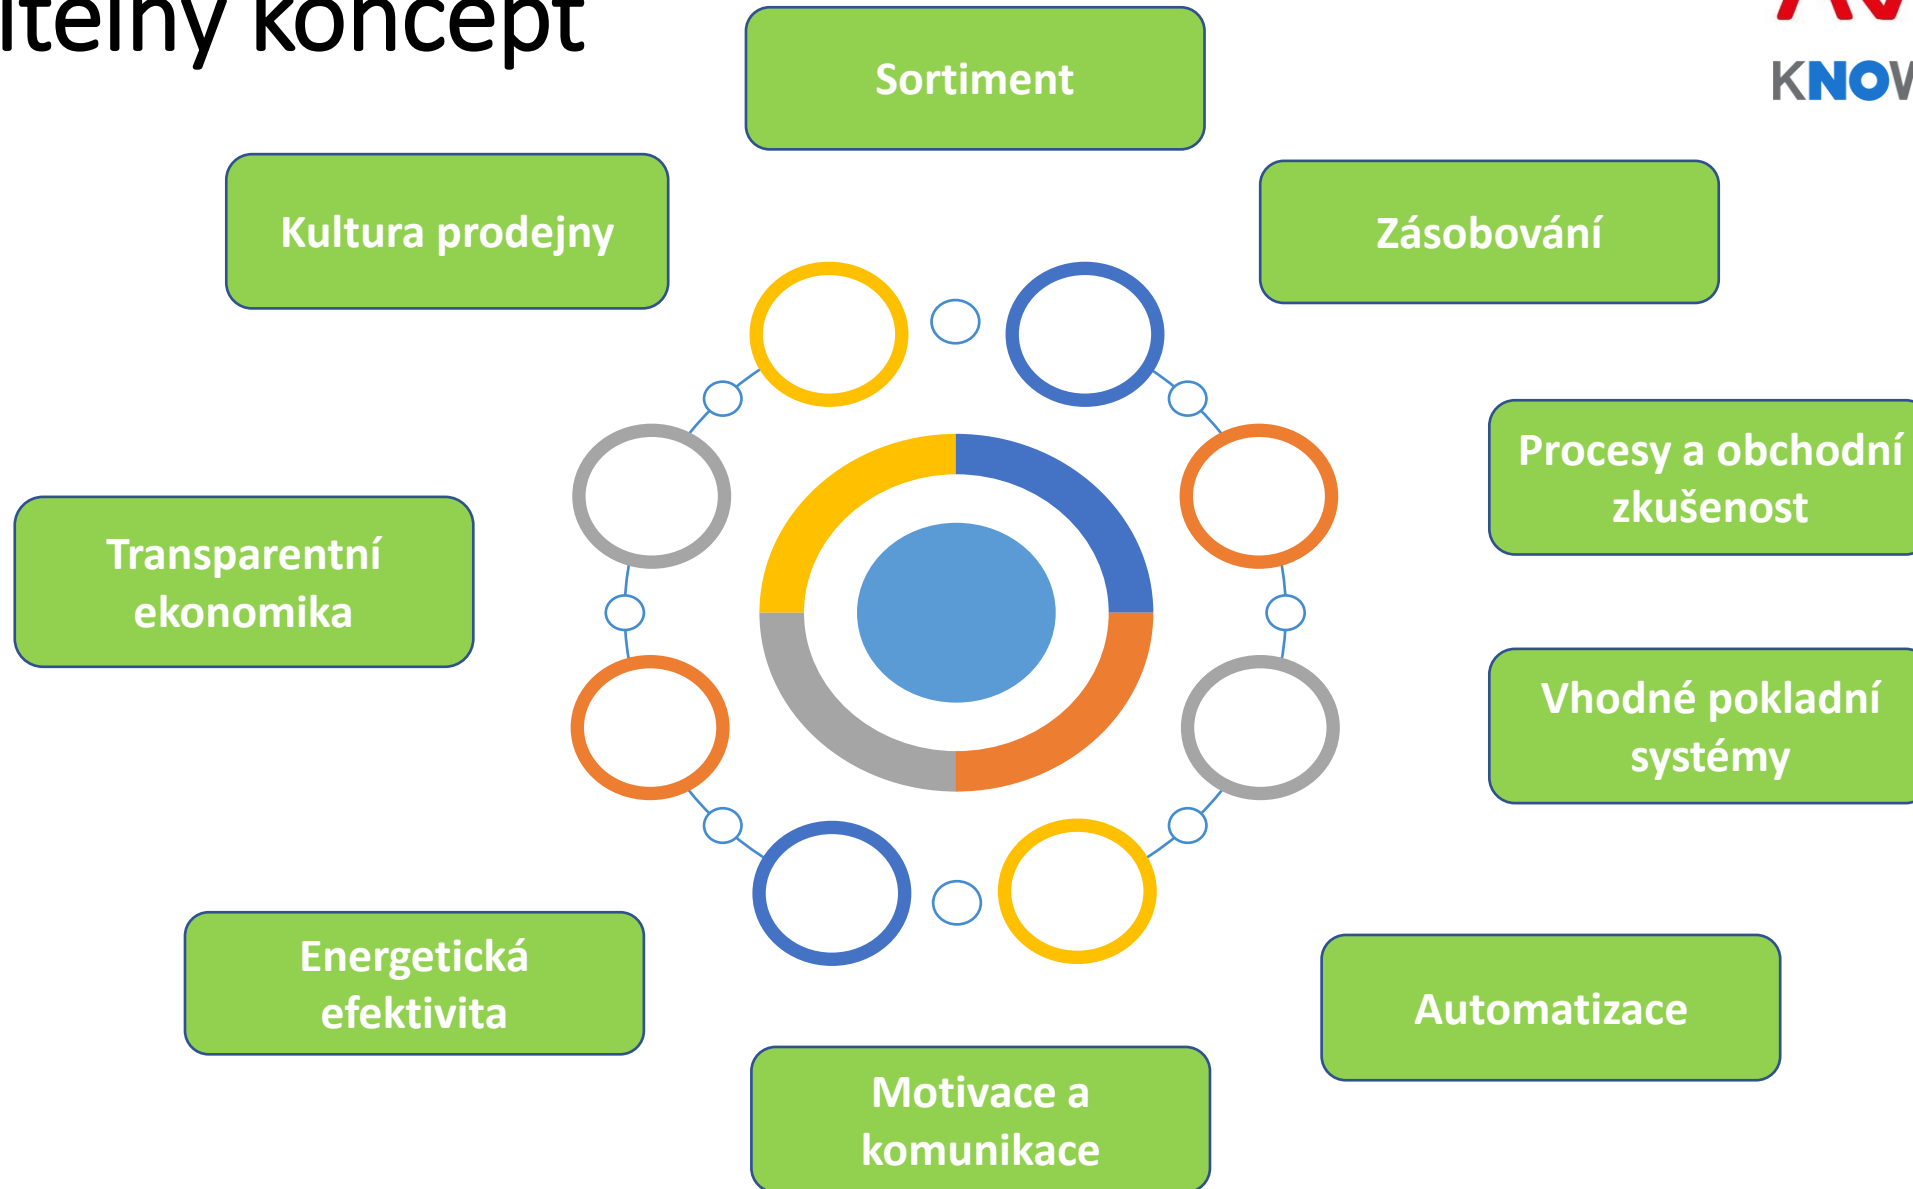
itelný koncept

KNOV

Sortiment

Kultura prodejny

Zásobování

Procesy a obchodní zkušenost

Transparentní ekonomika

Vhodné pokladní systémy

Energetická efektivita

Automatizace

Motivace a komunikace